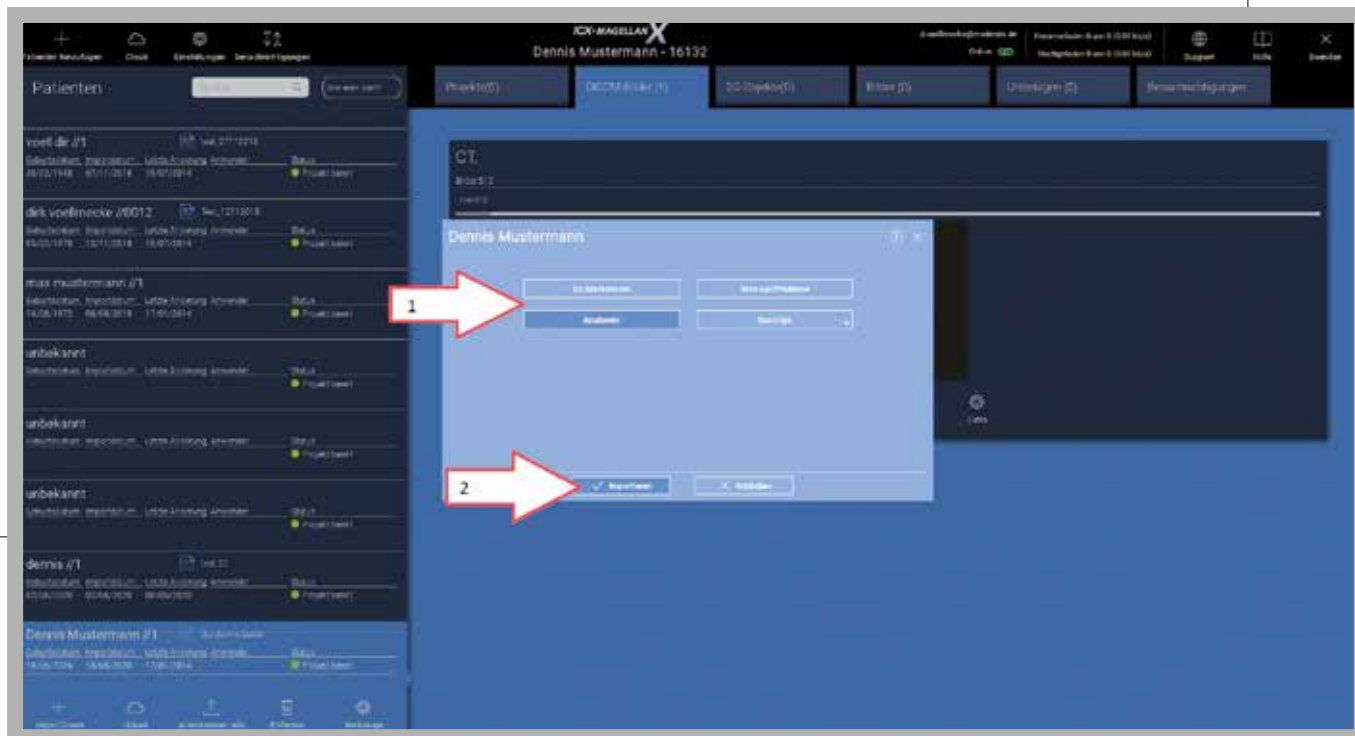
Patienten hinzufügen Cloud Einstellungen Benutzereinträgungen

ICX-MAGELLAN X

Dennis Mustermann - 16132

Online

Support Hilfe Beenden

Patienten

Projekte (0) DICOM-Bilder (1) 3D-Objekte (0) Bilder (0) Unterlagen (0) Benachrichtigungen

voell dir //1
Geburtsdatum Importdatum Letzte Änderung Anwender Status
28/02/1948 07/11/2018 15/07/2014 Projekt bereit

dirk voellmecke //0012
Geburtsdatum Importdatum Letzte Änderung Anwender Status
03/02/1976 12/11/2018 15/07/2014 Projekt bereit

max mustermann //1
Geburtsdatum Importdatum Letzte Änderung Anwender Status
14/08/1973 08/08/2019 17/01/2014 Projekt bereit

unbekannt
Geburtsdatum Importdatum Letzte Änderung Anwender Status
Projekt bereit

unbekannt
Geburtsdatum Importdatum Letzte Änderung Anwender Status
Projekt bereit

unbekannt
Geburtsdatum Importdatum Letzte Änderung Anwender Status
Projekt bereit

dennis //1
Geburtsdatum Importdatum Letzte Änderung Anwender Status
Projekt bereit

Dennis Mustermann //1
Geburtsdatum Importdatum Letzte Änderung Anwender Status
18/06/2026 18/06/2026 17/06/2014 Projekt bereit

CT,

Dennis Mustermann

1

2

Importieren Schließen

Daten